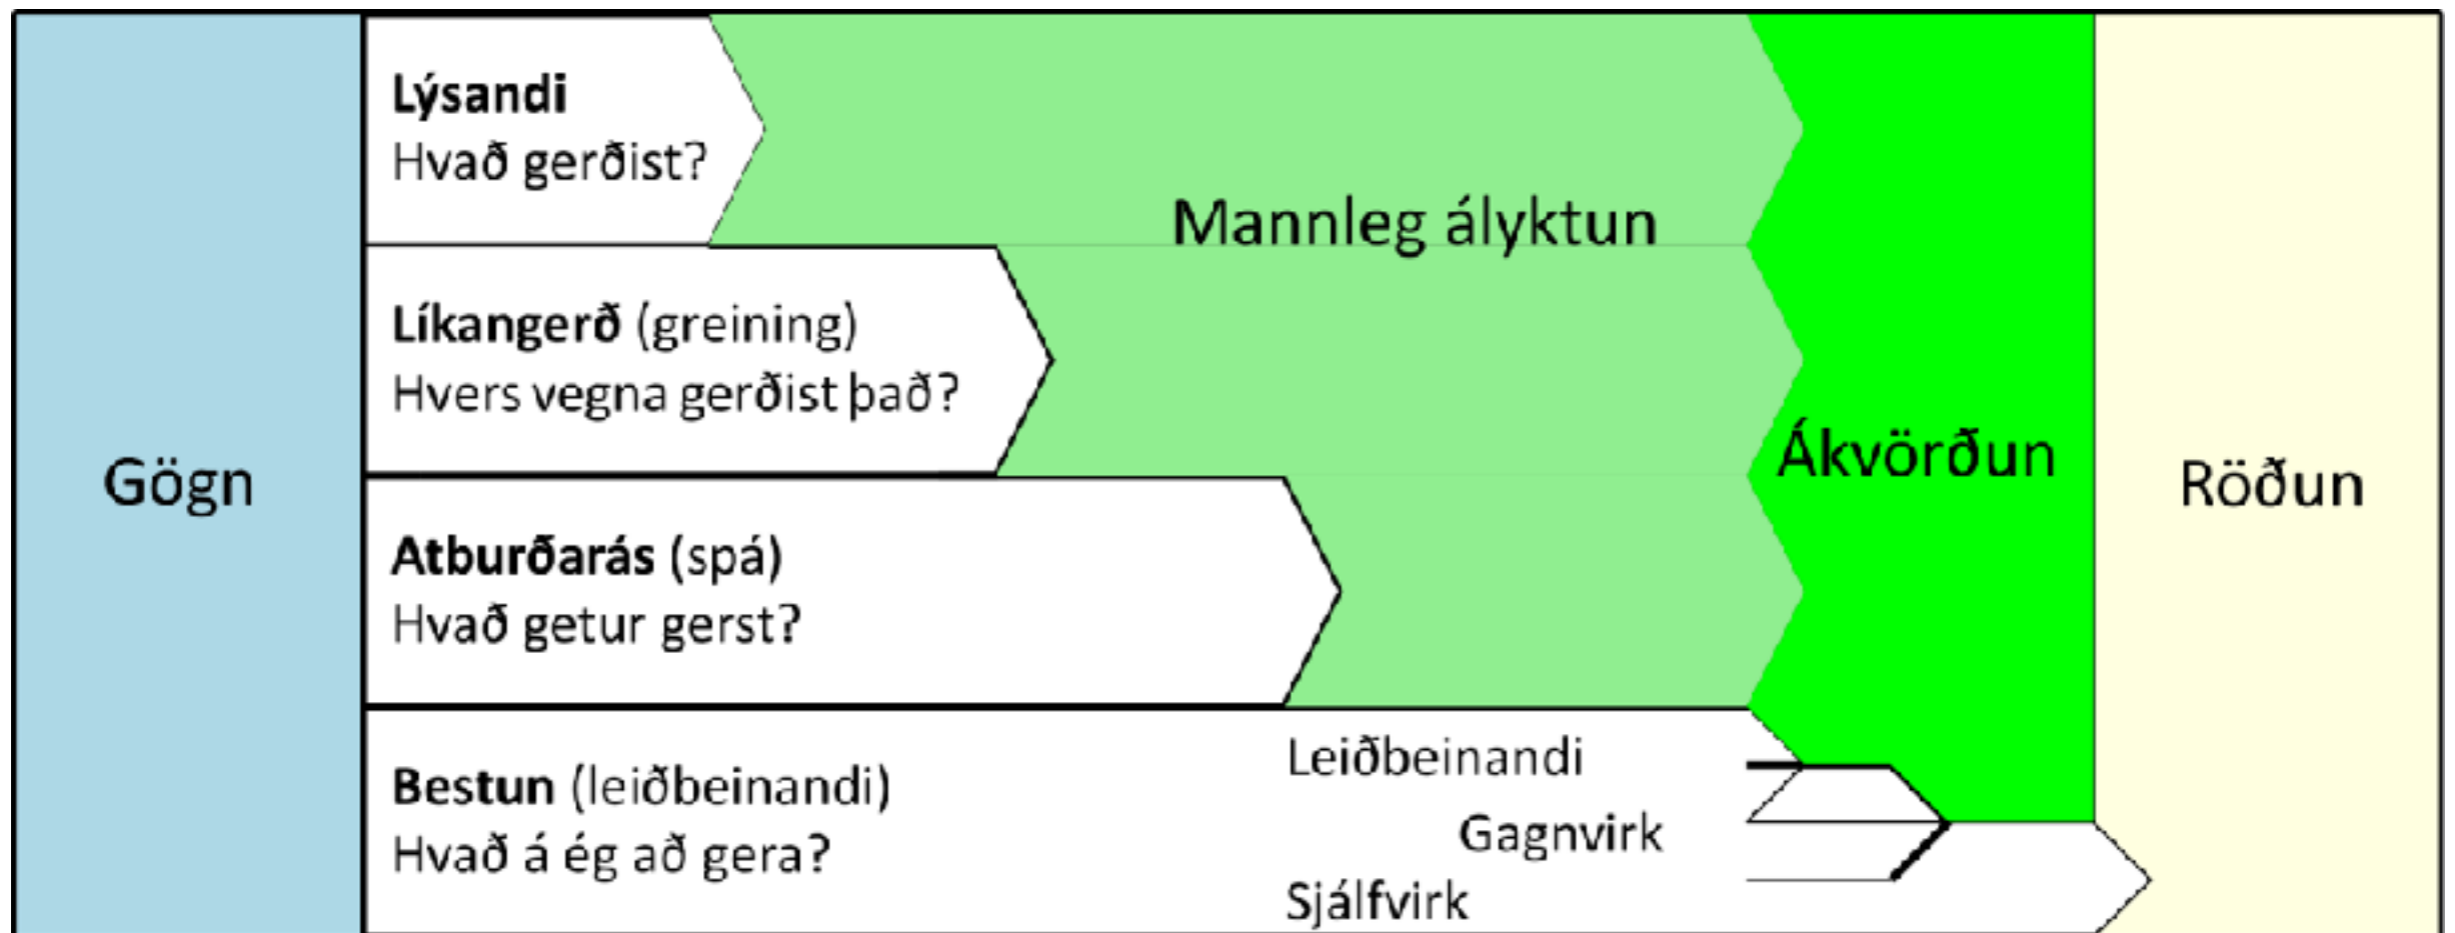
Gögn

**Lýsandi**
Hvað gerðist?

**Líkangerð** (greining)
Hvers vegna gerðist það?

**Atburðarás** (spá)
Hvað getur gerst?

**Bestun** (leiðbeinandi)
Hvað á ég að gera?

Mannleg ályktun

Leiðbeinandi
Gagnvirk
Sjálfvirk

Ákvörðun

Röðun